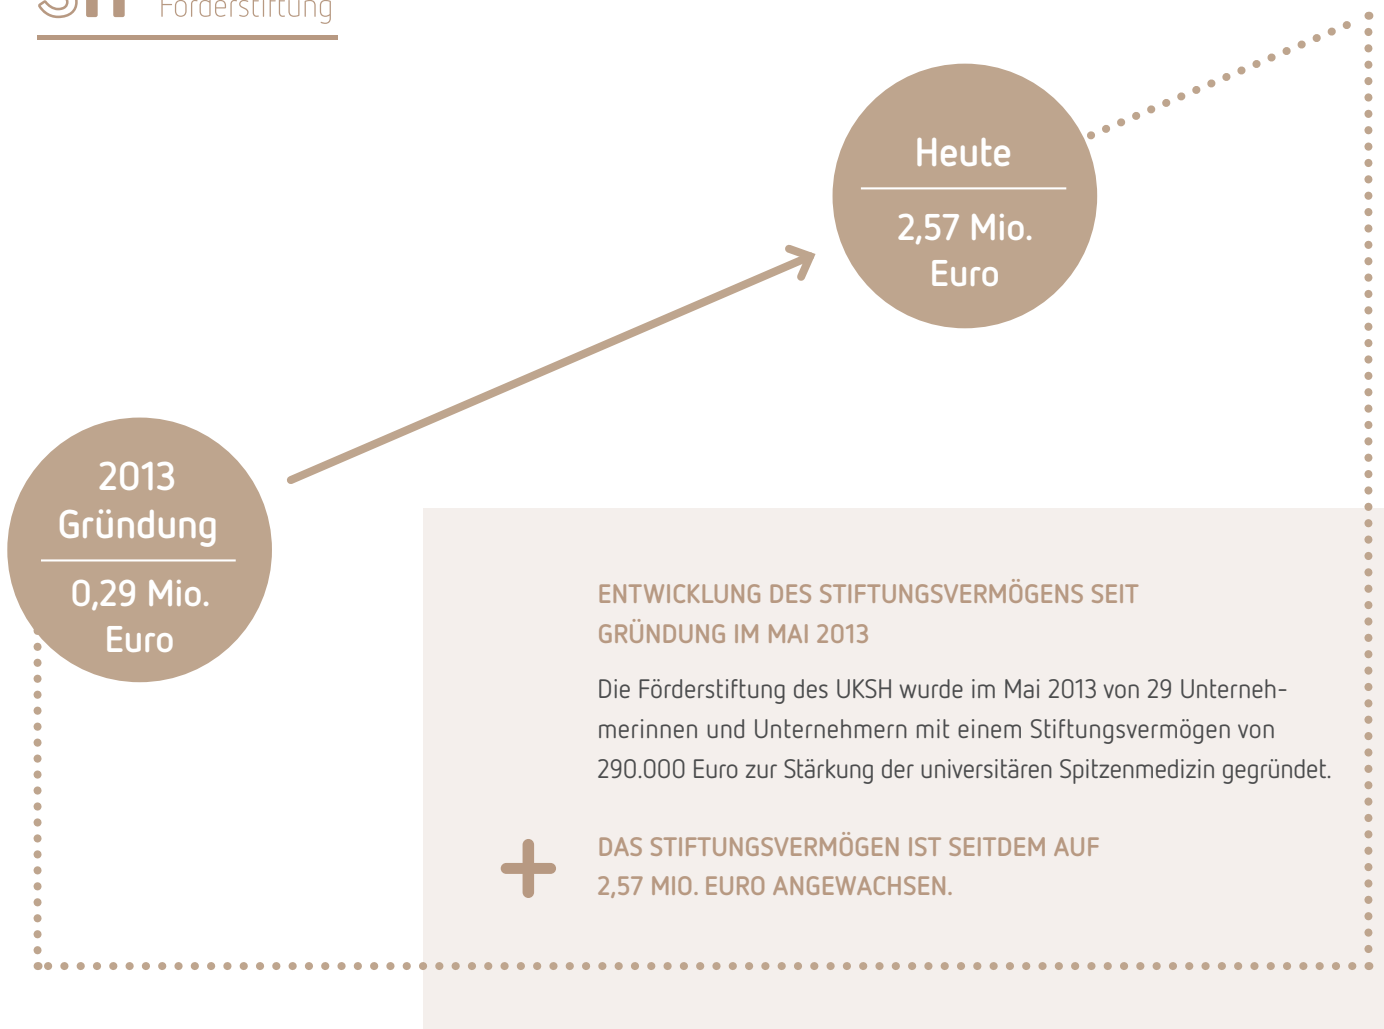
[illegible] Förderstiftung

Heute

2,57 Mio. Euro

2013 Gründung

0,29 Mio. Euro

ENTWICKLUNG DES STIFTUNGSVERMÖGENS SEIT GRÜNDUNG IM MAI 2013

Die Förderstiftung des UKSH wurde im Mai 2013 von 29 Unternehmerinnen und Unternehmern mit einem Stiftungsvermögen von 290.000 Euro zur Stärkung der universitären Spitzenmedizin gegründet.

+

DAS STIFTUNGSVERMÖGEN IST SEITDEM AUF 2,57 MIO. EURO ANGEWACHSEN.